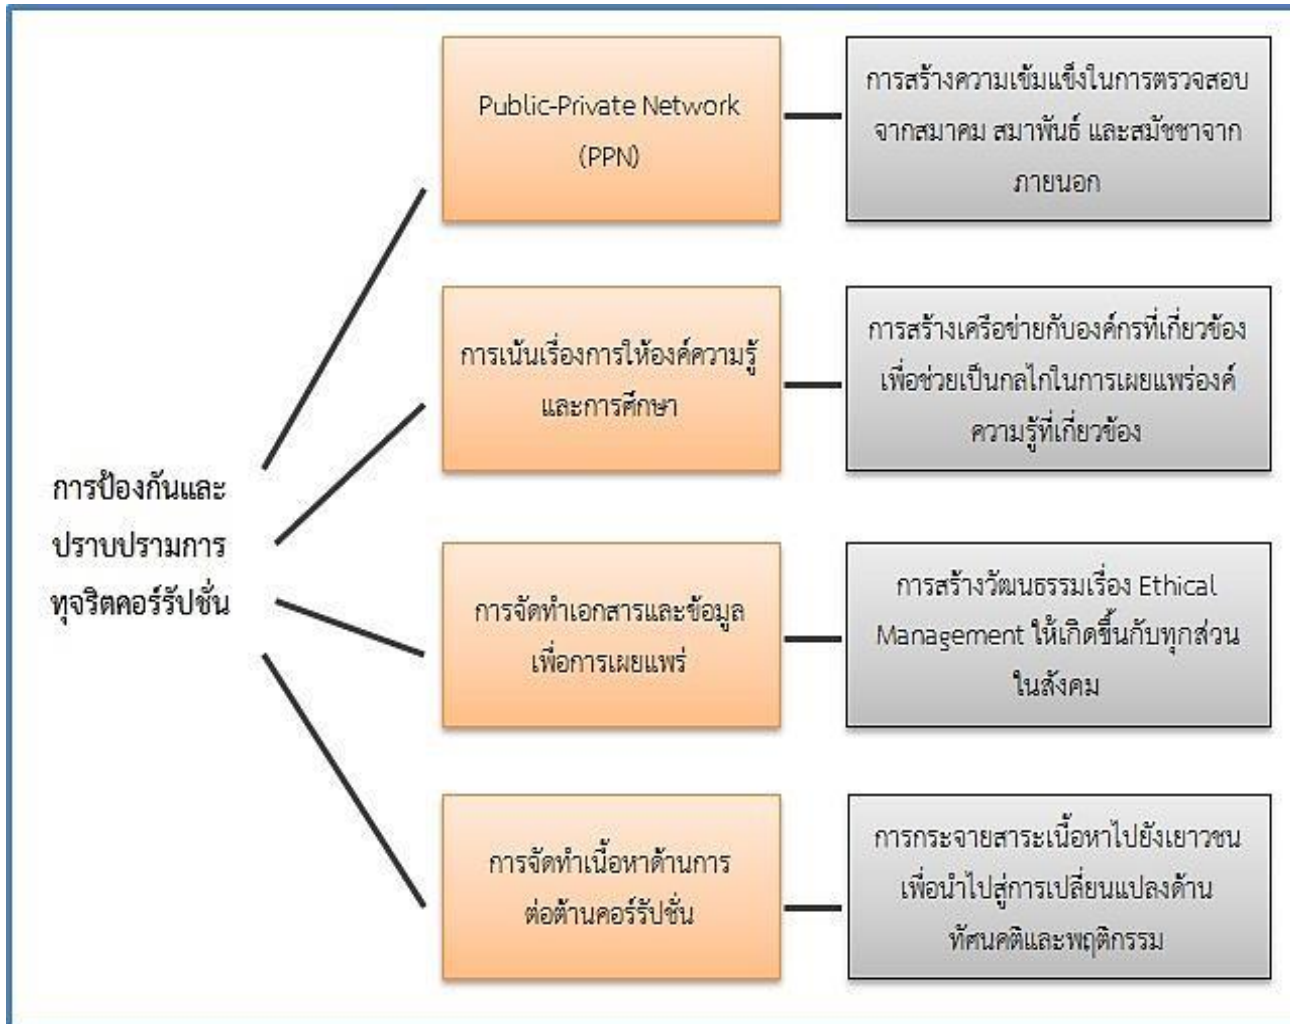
การป้องกันและปราบปรามการทุจริตคอร์รัปชั่น

Public-Private Network (PPN)

การสร้างความเข้มแข็งในการตรวจสอบจากสมาคม สมาพันธ์ และสมัชชาจากภายนอก

การเน้นเรื่องการให้องค์ความรู้และการศึกษา

การสร้างเครือข่ายกับองค์กรที่เกี่ยวข้องเพื่อช่วยเป็นกลไกในการเผยแพร่องค์ความรู้ที่เกี่ยวข้อง

การจัดทำเอกสารและข้อมูลเพื่อการเผยแพร่

การสร้างวัฒนธรรมเรื่อง Ethical Management ให้เกิดขึ้นกับทุกส่วนในสังคม

การจัดทำเนื้อหาด้านการต่อต้านคอร์รัปชั่น

การกระจายสาระเนื้อหาไปยังเยาวชนเพื่อนำไปสู่การเปลี่ยนแปลงด้านทัศนคติและพฤติกรรม